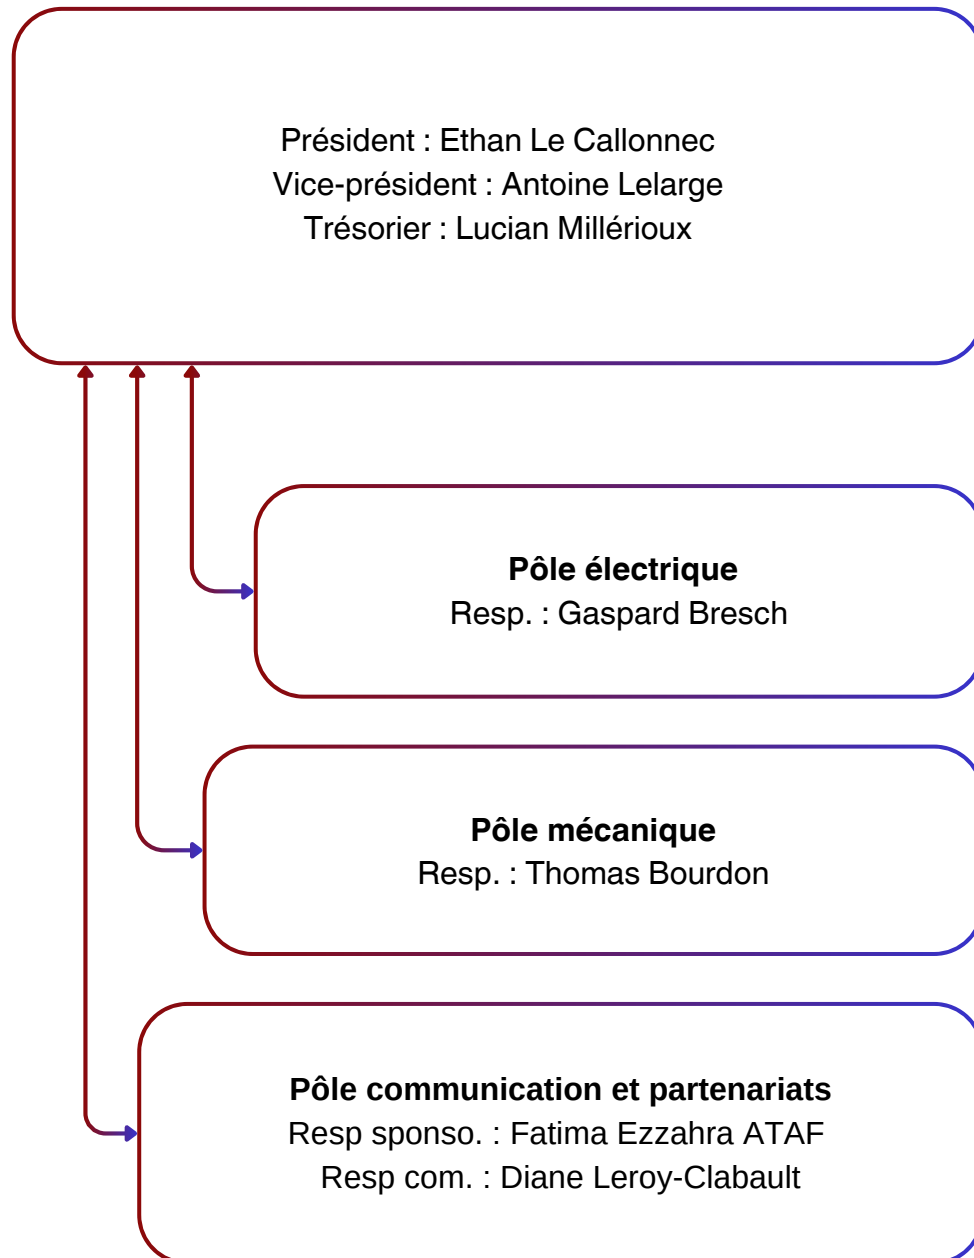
Président : Ethan Le Callonnec
Vice-président : Antoine Lelarge
Trésorier : Lucian Millérioux

**Pôle électrique**
Resp. : Gaspard Bresch

**Pôle mécanique**
Resp. : Thomas Bourdon

**Pôle communication et partenariats**
Resp sponso. : Fatima Ezzahra ATAF
Resp com. : Diane Leroy-Clabault